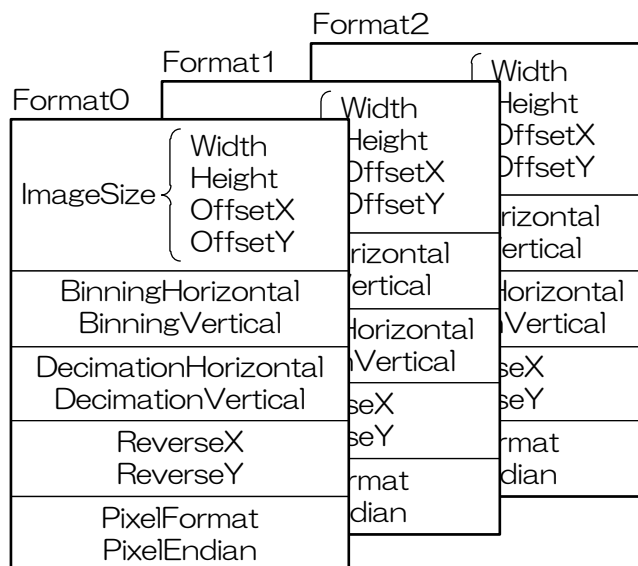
Format2

Width
Height
OffsetX
OffsetY

rizontal
ertical

Horizontal
Vertical

seX
seY

rmat
dian

Format1

Width
Height
OffsetX
OffsetY

rizontal
Vertical

Horizontal
Vertical

seX
seY

rmat
dian

Format0

ImageSize
Width
Height
OffsetX
OffsetY

BinningHorizontal
BinningVertical

DecimationHorizontal
DecimationVertical

ReverseX
ReverseY

PixelFormat
PixelEndian